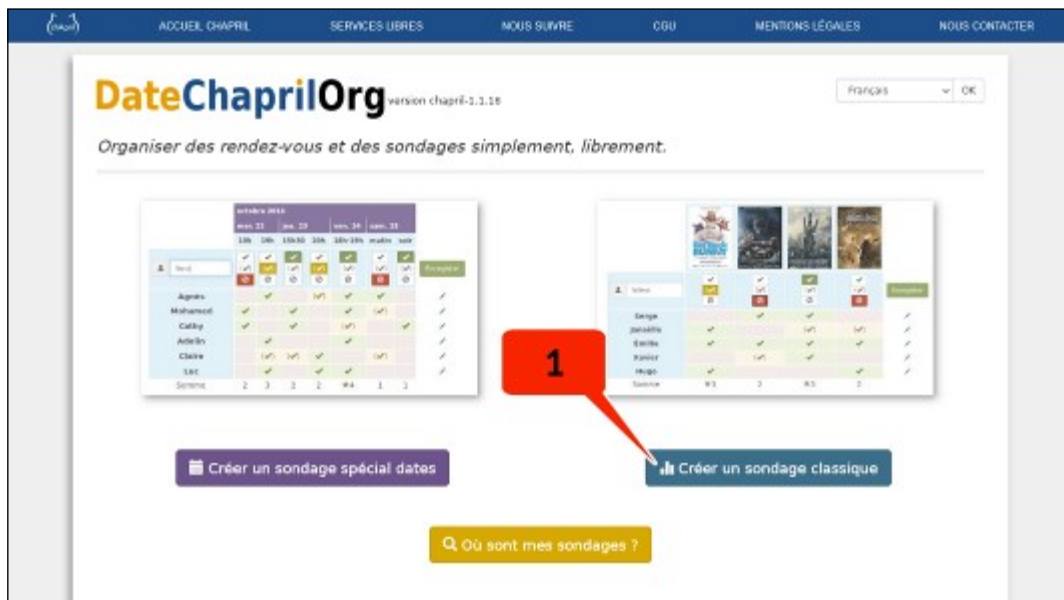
chapril ACCUEIL CHAPRIL SERVICES LIBRES NOUS SUIVRE CGU MENTIONS LÉGALES NOUS CONTACTER

DateChaprilOrg version chapril-1.1.16

Français OK

Organiser des rendez-vous et des sondages simplement, librement.

| | octobre 2016 | | | | | | | |
|---|---|---|---|---|---|---|---|---|
| | mer. 22 | | jeu. 23 | | ven. 24 | | sam. 25 | |
| | 13h | 19h | 15h30 | 20h | 18h 19h | matin | soir | |
| Nom | | | | | | | | Enregistrer |
| Agnès | | | | | | | | |
| Mohamed | | | | | | | | |
| Cathy | | | | | | | | |
| Adelin | | | | | | | | |
| Claire | | | | | | | | |
| Luc | | | | | | | | |
| Somme | 2 | 3 | 2 | 2 | ★4 | 1 | 1 | |

| | | | | | |
|---|---|---|---|---|---|
| Votre | | | | | Enregistrer |
| Serge | | | | | |
| Janeëlle | | | | | |
| Emilie | | | | | |
| Xavier | | | | | |
| Hugo | | | | | |
| Somme | ★3 | 2 | ★3 | 2 | |

1

Créer un sondage spécial dates

Créer un sondage classique

Où sont mes sondages ?